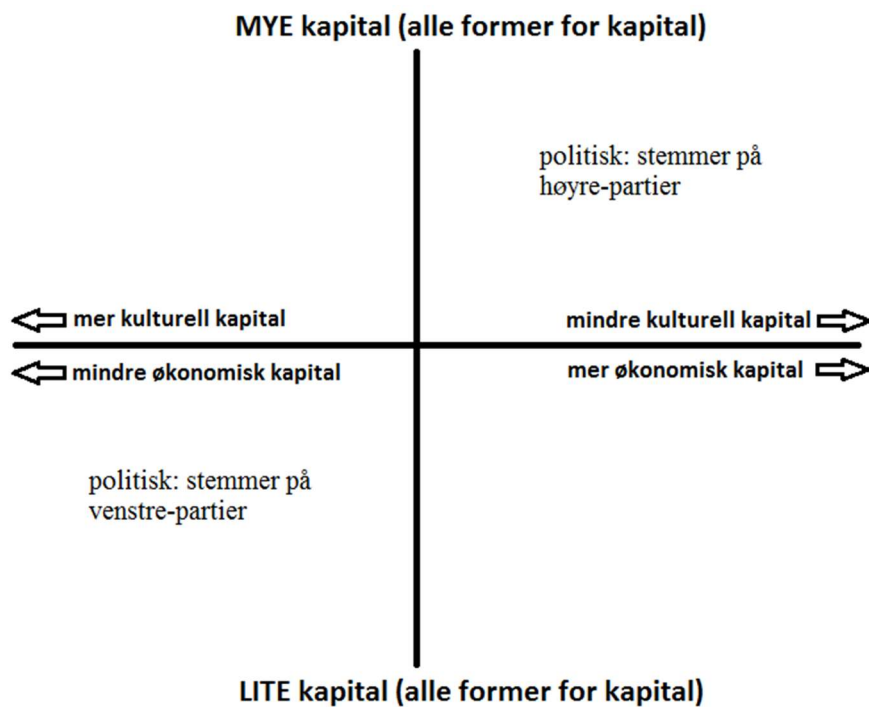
MYE kapital (alle former for kapital)

politisk: stemmer på høyre-partier

mer kulturell kapital

mindre kulturell kapital

mindre økonomisk kapital

mer økonomisk kapital

politisk: stemmer på venstre-partier

LITE kapital (alle former for kapital)